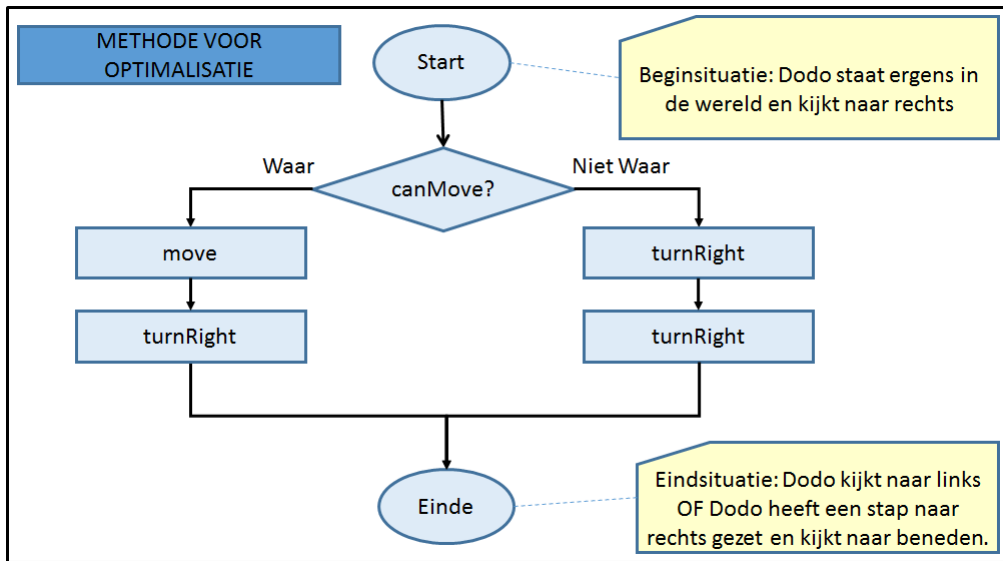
METHODE VOOR OPTIMALISATIE

Start

Beginsituatie: Dodo staat ergens in de wereld en kijkt naar rechts

Waar

canMove?

Niet Waar

move

turnRight

turnRight

turnRight

Einde

Eindsituatie: Dodo kijkt naar links OF Dodo heeft een stap naar rechts gezet en kijkt naar beneden.